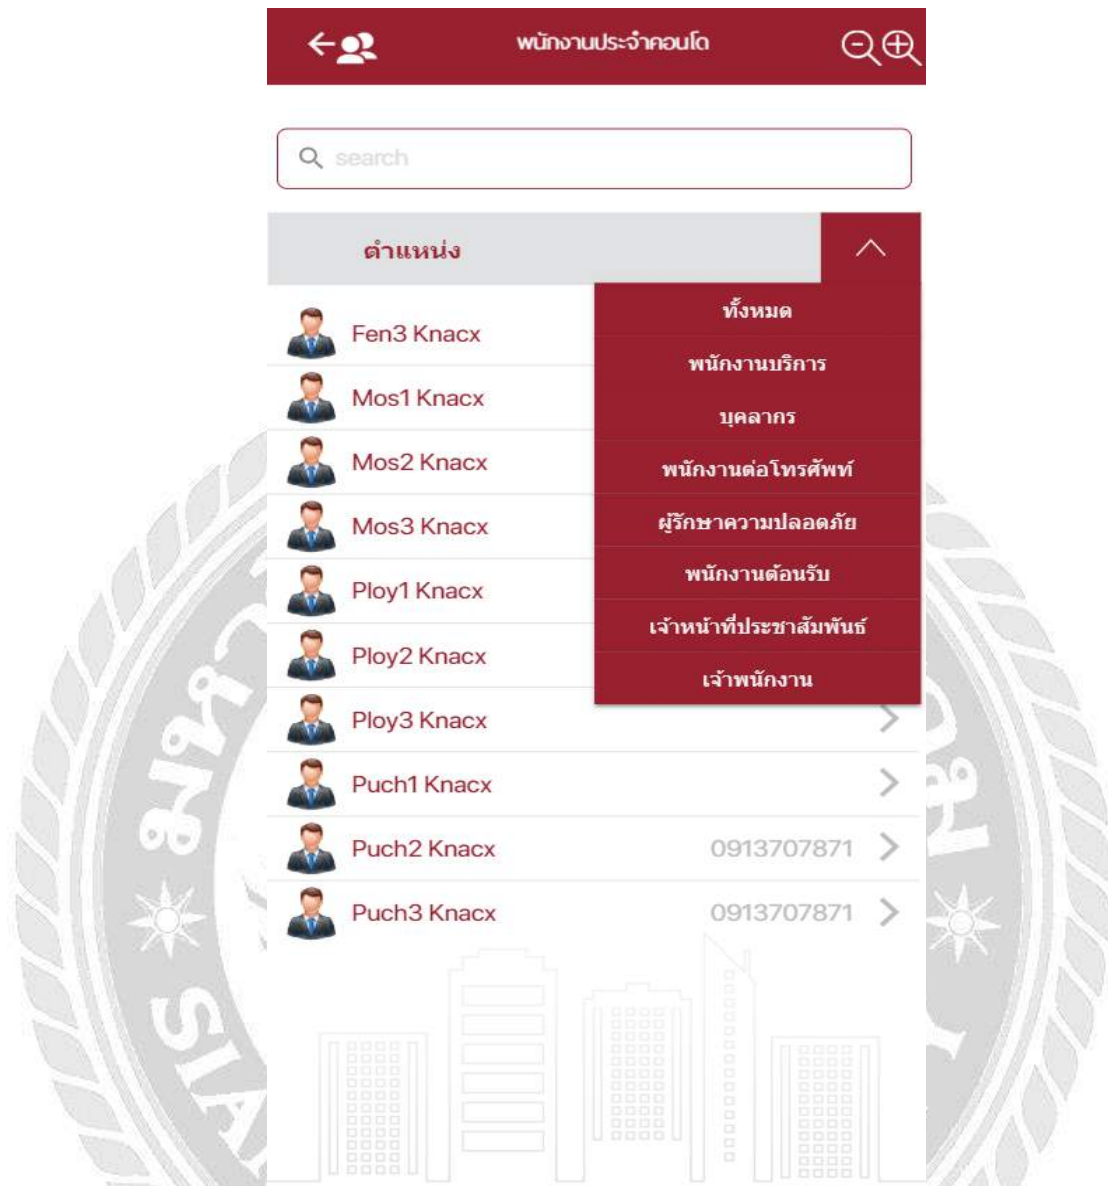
พนักงานประจำคอนโด

search

ตำแหน่ง

ทั้งหมด
พนักงานบริการ
บุคลากร
พนักงานต่อโทรศัพท์
ผู้รักษาความปลอดภัย
พนักงานต้อนรับ
เจ้าหน้าที่ประชาสัมพันธ์
เจ้าพนักงาน

Fen3 Knacx
Mos1 Knacx
Mos2 Knacx
Mos3 Knacx
Ploy1 Knacx
Ploy2 Knacx
Ploy3 Knacx
Puch1 Knacx
Puch2 Knacx 0913707871
Puch3 Knacx 0913707871